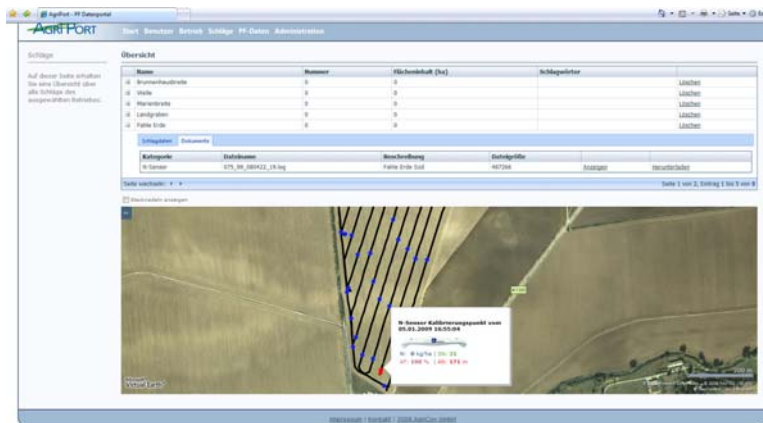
AgriPort - PF Datenportal

AGRIPORT

Start Benutzer Betrieb Schläge PF-Daten Administration

Schläge

Auf dieser Seite erhalten Sie eine Übersicht über alle Schläge des ausgewählten Betriebes.

Übersicht

| Name | Nummer | Flächeninhalt (ha) | Schlagwörter | |
|---|---|---|---|---|
| Brunnenhausbreite | 0 | 0 | | Löschen |
| Weide | 0 | 0 | | Löschen |
| Marienbreite | 0 | 0 | | Löschen |
| Landgraben | 0 | 0 | | Löschen |
| Fahle Erde | 0 | 0 | | Löschen |

Schlagdaten Dokumente

| Kategorie | Dateiname | Beschreibung | Dateigröße | | |
|---|---|---|---|---|---|
| N-Sensor | 075_86_080422_19.log | Fahle Erde Süd | 487266 | Anzeigen | Herunterladen |

Seite wechseln: ◂ ▸

Seite 1 von 1, Eintrag 1 bis 5 von 5

Weitere Daten anzeigen

N-Sensor Kalibrierungspunkt vom 05.01.2009 16:55:04

N: 0 kg/ha | SN: 23

VF: 100 % | AB: 575 m

Virtual Earth

Impressum | Kontakt | 2008 AgriCon GmbH